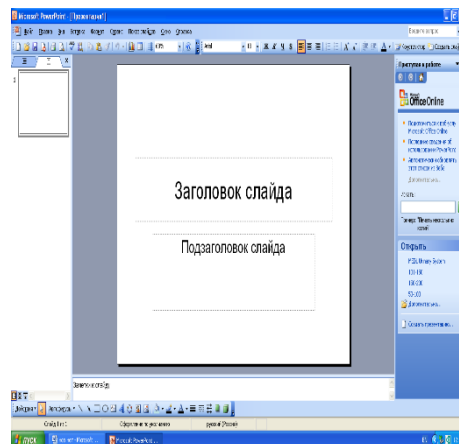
Microsoft PowerPoint - [Презентация1]

Файл Правка Вид Вставка Формат Сервис Показ слайдов Окно Справка

Введите вопрос

Arial

Конструктор Создать слайд

Приступая к работе

Office Online

Заголовок слайда

Подзаголовок слайда

Заметки к слайду

Открыть

Создать презентацию...

Действия Автофигуры

Слайд 1 из 1

Оформление по умолчанию

русский (Россия)

пуск